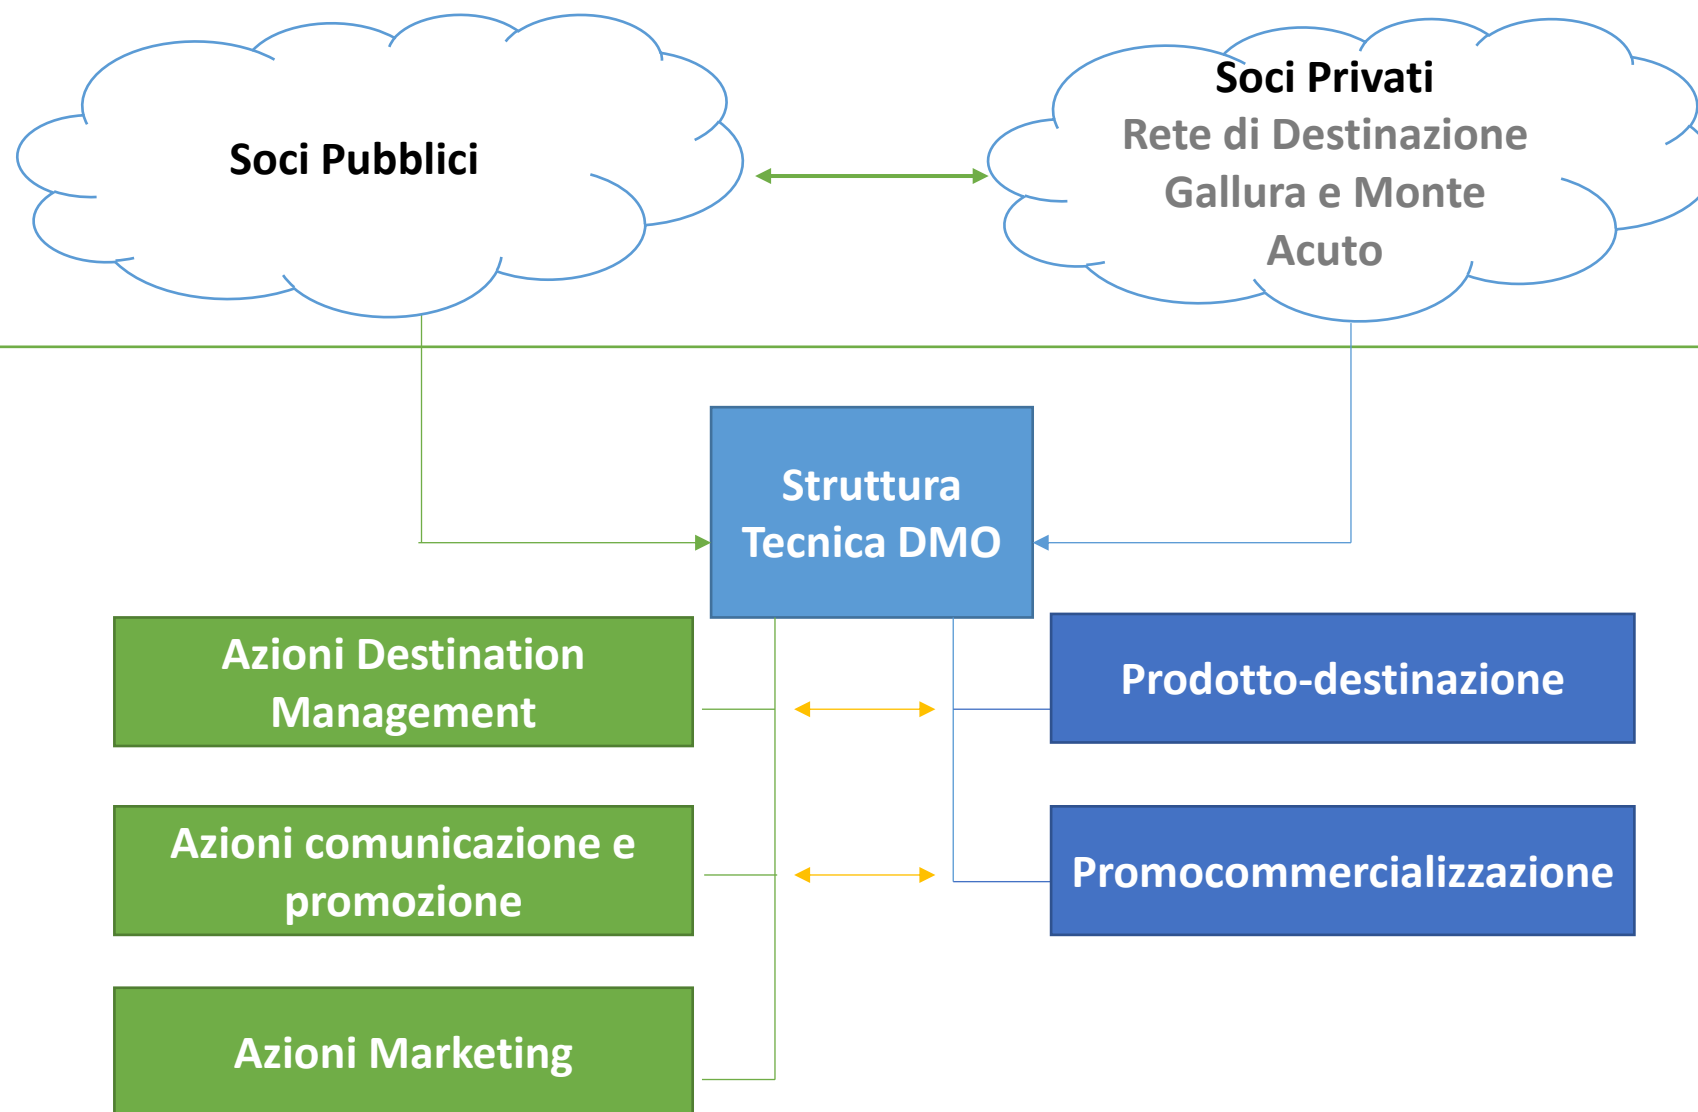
Soci Pubblici

Soci Privati
Rete di Destinazione Gallura e Monte Acuto

Struttura Tecnica DMO

Azioni Destination Management

Prodotto-destinazione

Azioni comunicazione e promozione

Promocommercializzazione

Azioni Marketing